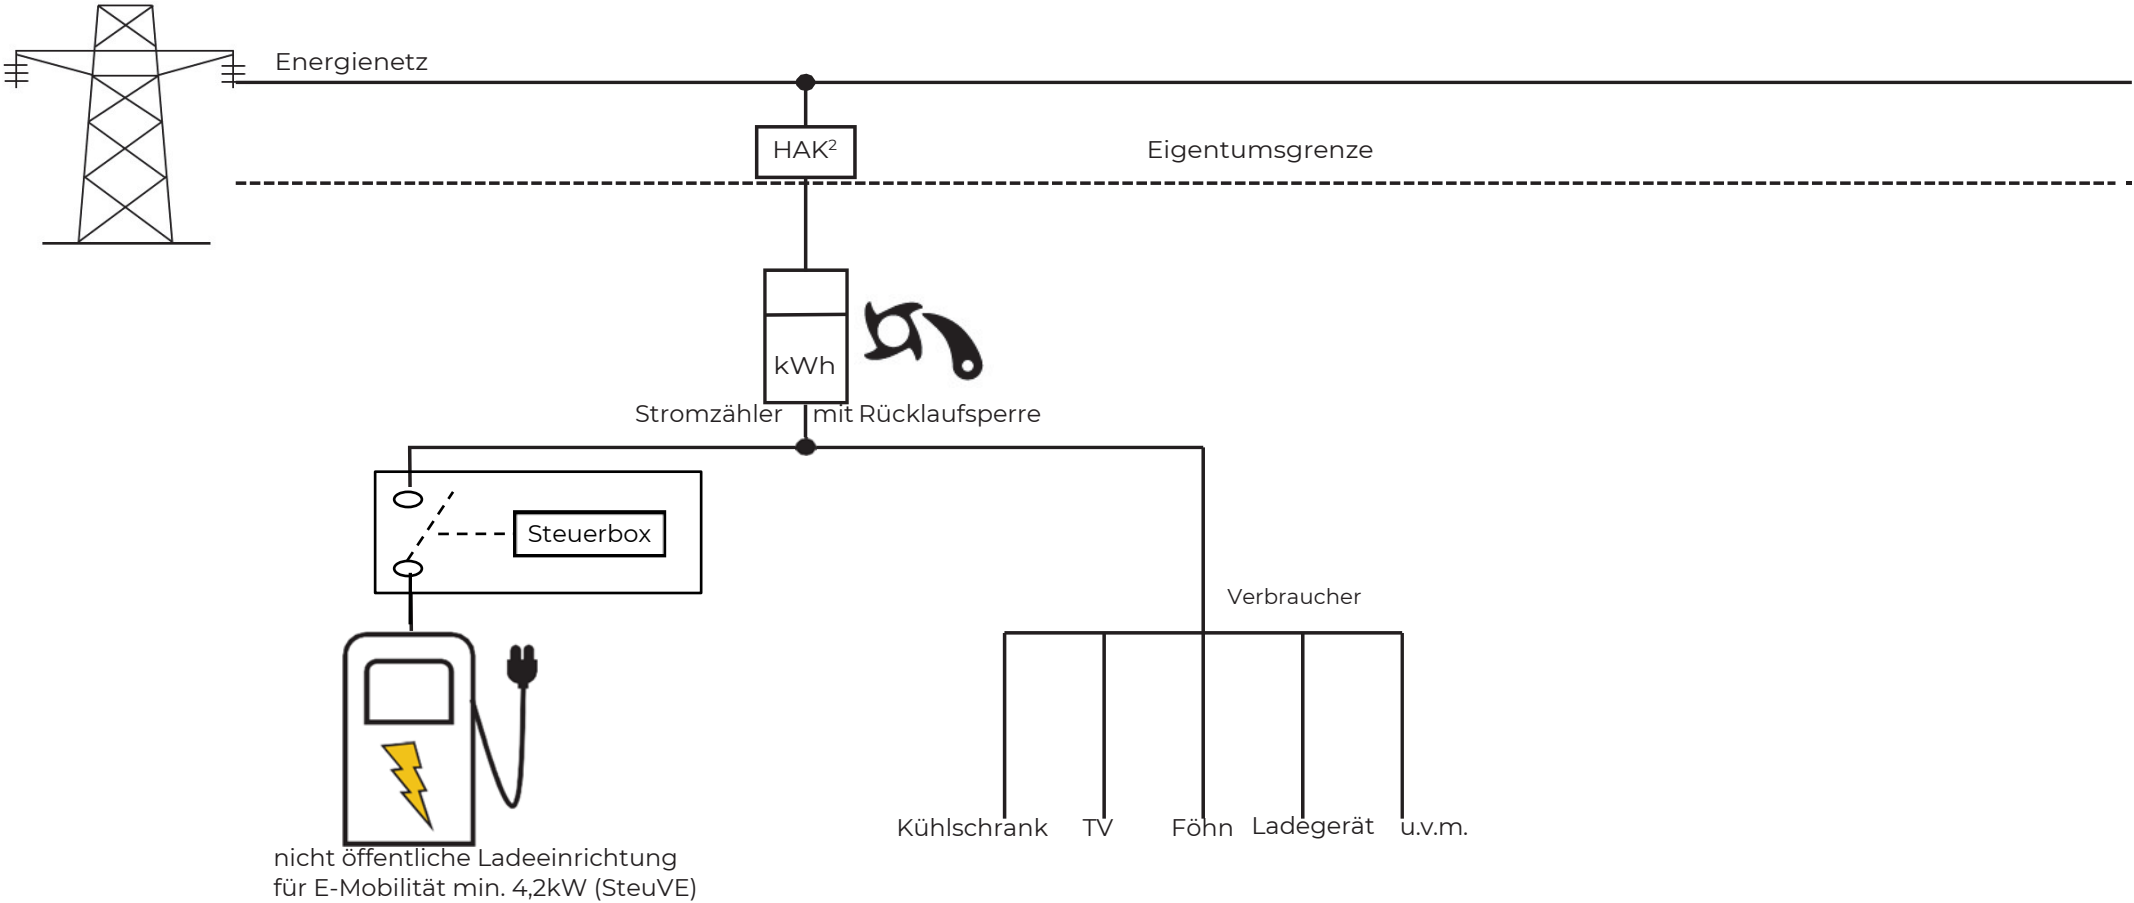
Energienetz

HAK$^2$

Eigentumsgrenze

kWh

Stromzähler mit Rücklaufsperre

Steuerbox

Verbraucher

Kühlschrank TV Föhn Ladegerät u.v.m.

nicht öffentliche Ladeeinrichtung für E-Mobilität min. 4,2kW (SteuVE)